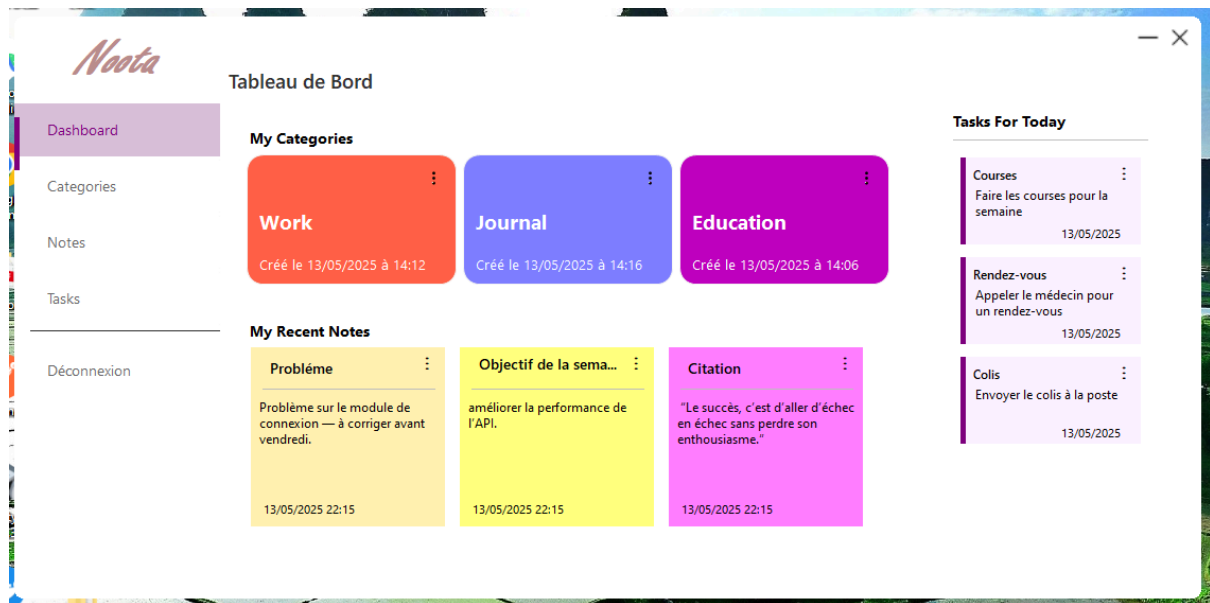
Noota

Dashboard

Categories

Notes

Tasks

Déconnexion

Tableau de Bord

My Categories

Work
Créé le 13/05/2025 à 14:12

Journal
Créé le 13/05/2025 à 14:16

Education
Créé le 13/05/2025 à 14:06

My Recent Notes

Probléme
Problème sur le module de connexion — à corriger avant vendredi.
13/05/2025 22:15

Objectif de la sema...
améliorer la performance de l'API.
13/05/2025 22:15

Citation
"Le succès, c'est d'aller d'échec en échec sans perdre son enthousiasme."
13/05/2025 22:15

Tasks For Today

Courses
Faire les courses pour la semaine
13/05/2025

Rendez-vous
Appeler le médecin pour un rendez-vous
13/05/2025

Colis
Envoyer le colis à la poste
13/05/2025